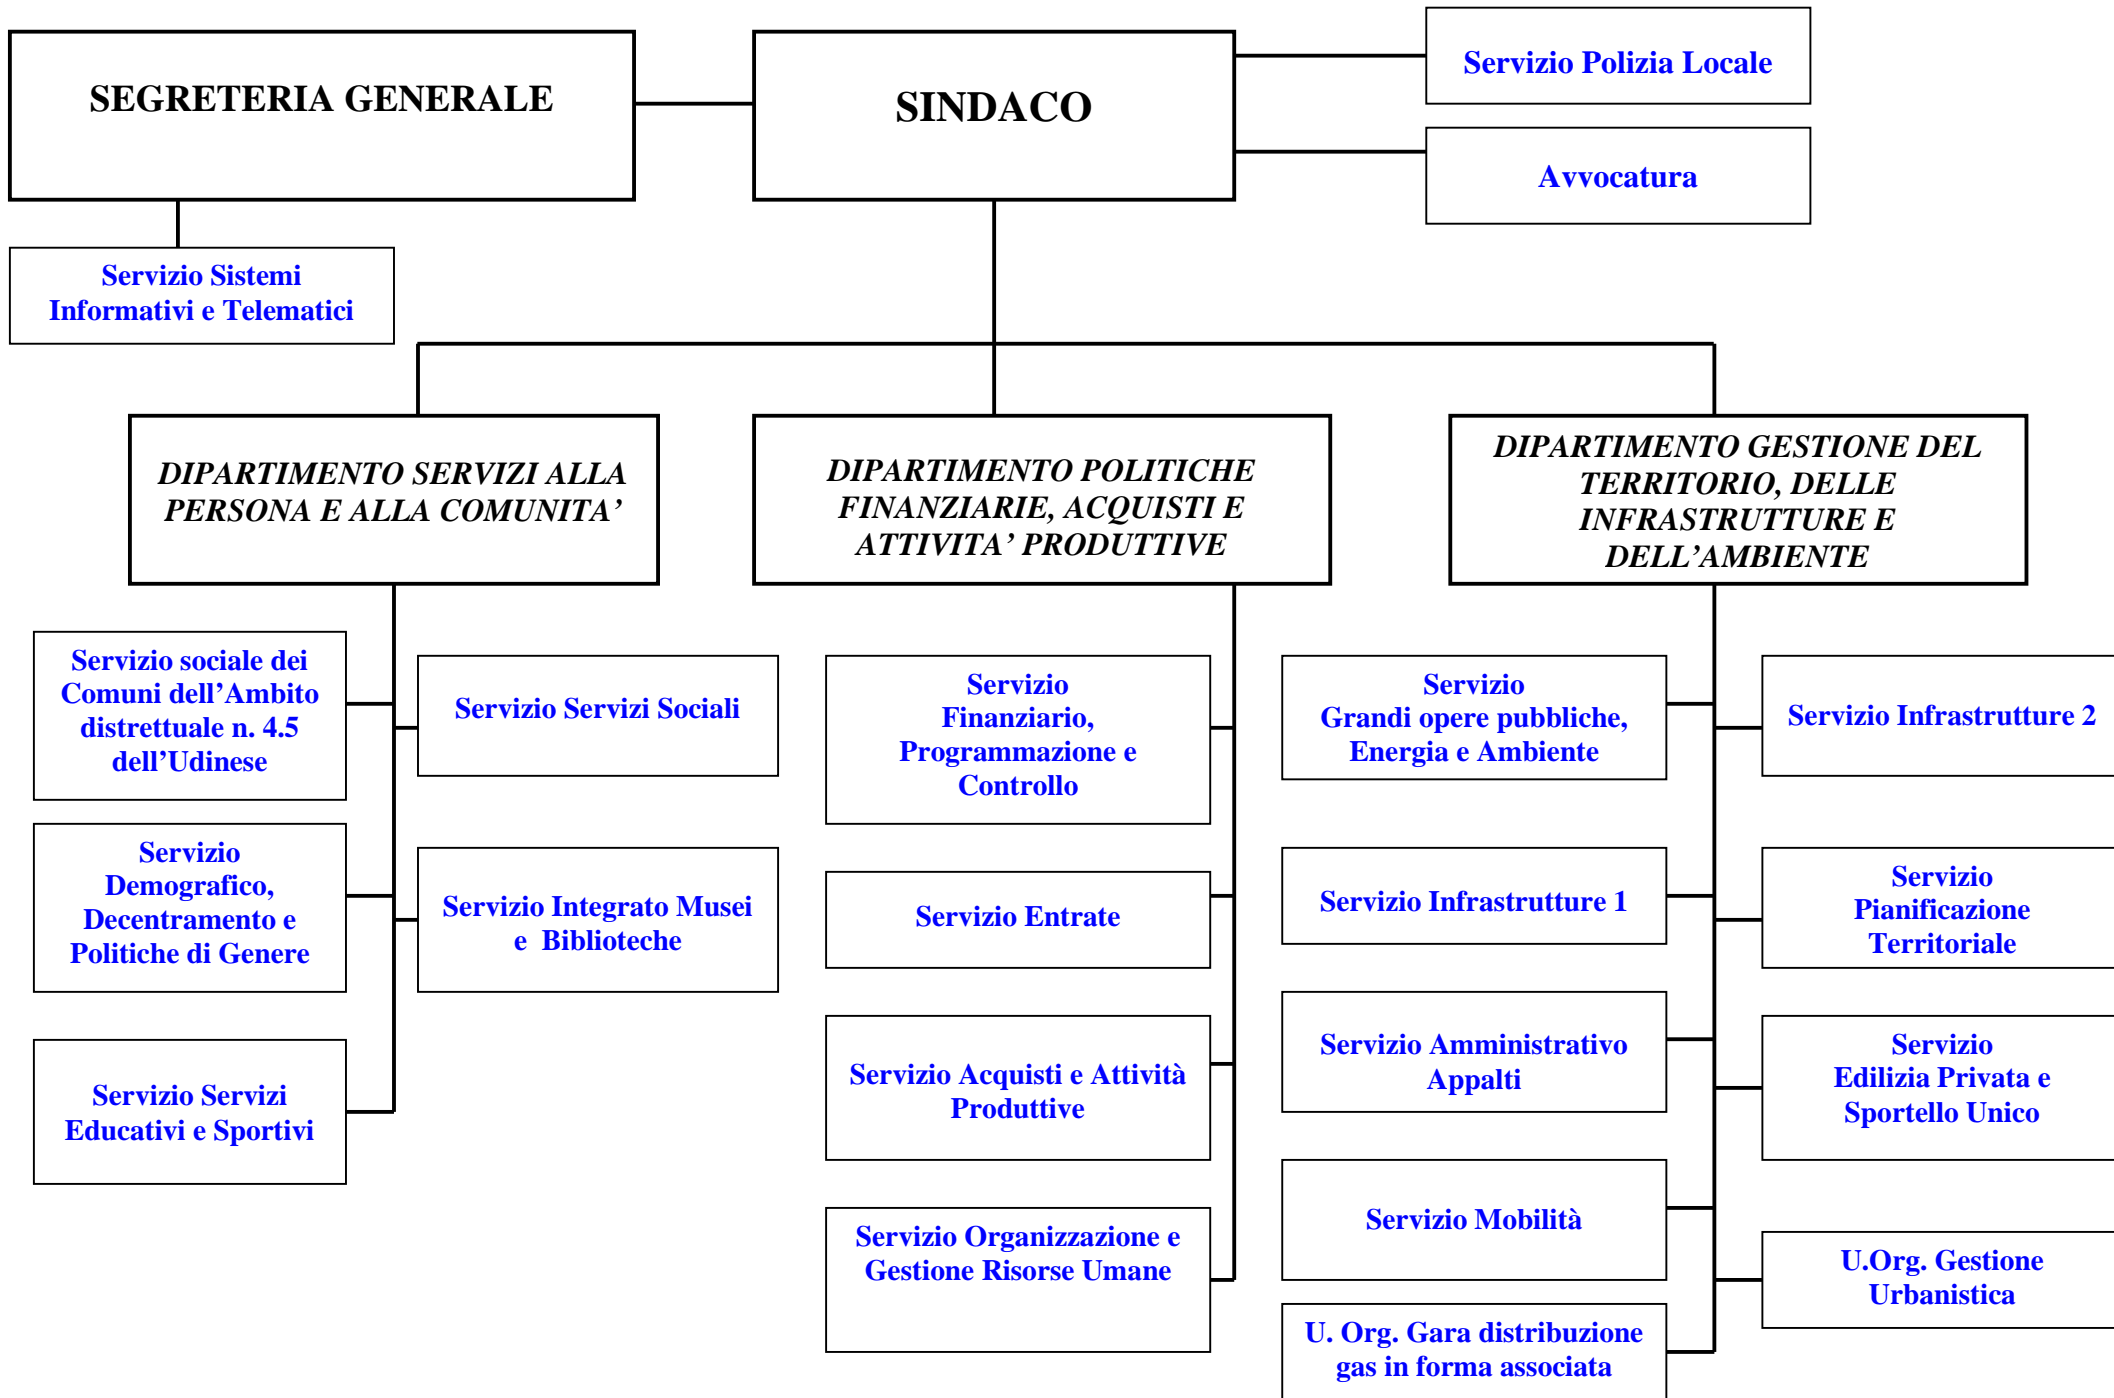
SEGRETERIA GENERALE

SINDACO

Servizio Polizia Locale

Avvocatura

Servizio Sistemi Informativi e Telematici

DIPARTIMENTO SERVIZI ALLA PERSONA E ALLA COMUNITA'

DIPARTIMENTO POLITICHE FINANZIARIE, ACQUISTI E ATTIVITA' PRODUTTIVE

DIPARTIMENTO GESTIONE DEL TERRITORIO, DELLE INFRASTRUTTURE E DELL'AMBIENTE

Servizio sociale dei Comuni dell'Ambito distrettuale n. 4.5 dell'Udinese

Servizio Servizi Sociali

Servizio Demografico, Decentramento e Politiche di Genere

Servizio Integrato Musei e Biblioteche

Servizio Servizi Educativi e Sportivi

Servizio Finanziario, Programmazione e Controllo

Servizio Entrate

Servizio Acquisti e Attività Produttive

Servizio Organizzazione e Gestione Risorse Umane

Servizio Grandi opere pubbliche, Energia e Ambiente

Servizio Infrastrutture 1

Servizio Amministrativo Appalti

Servizio Mobilità

U. Org. Gara distribuzione gas in forma associata

Servizio Infrastrutture 2

Servizio Pianificazione Territoriale

Servizio Edilizia Privata e Sportello Unico

U.Org. Gestione Urbanistica